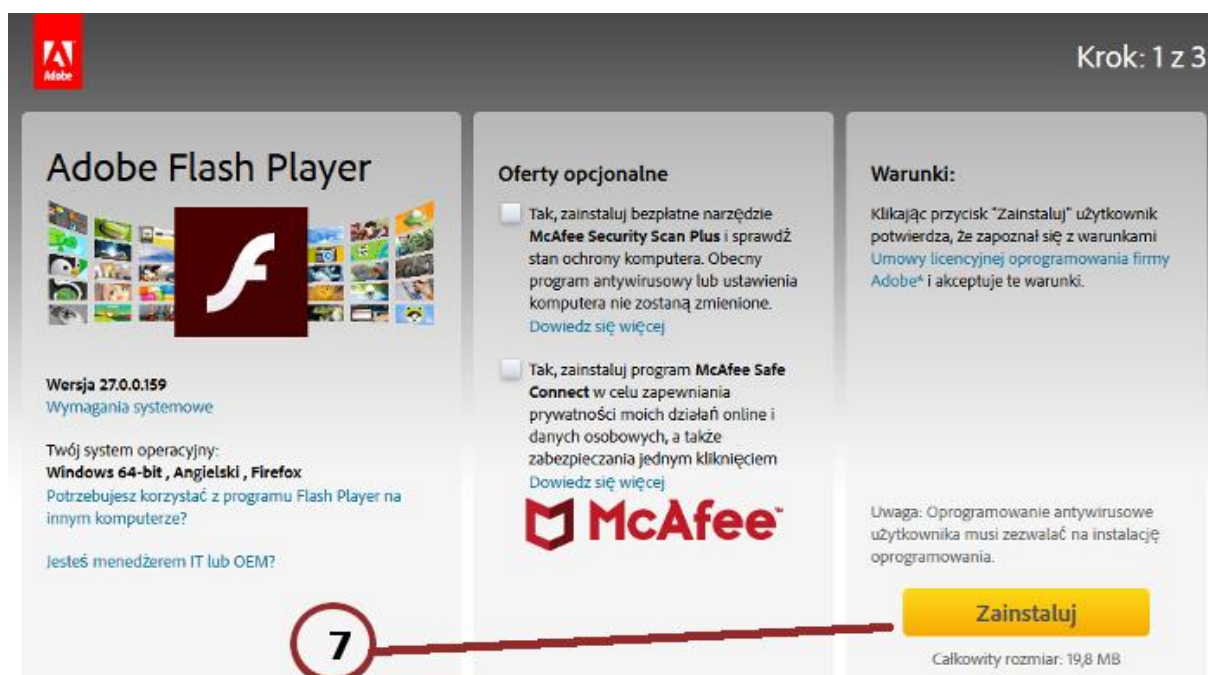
Adobe

Krok: 1 z 3

Adobe Flash Player

Wersja 27.0.0.159
Wymagania systemowe

Twój system operacyjny:
Windows 64-bit , Angielski , Firefox
Potrzebujesz korzystać z programu Flash Player na innym komputerze?

Jesteś menedżerem IT lub OEM?

Oferty opcjonalne

Tak, zainstaluj bezpłatne narzędzie McAfee Security Scan Plus i sprawdź stan ochrony komputera. Obecny program antywirusowy lub ustawienia komputera nie zostaną zmienione.
Dowiedz się więcej

Tak, zainstaluj program McAfee Safe Connect w celu zapewniania prywatności moich działań online i danych osobowych, a także zabezpieczania jednym kliknięciem
Dowiedz się więcej

McAfee

Warunki:

Klikając przycisk "Zainstaluj" użytkownik potwierdza, że zapoznał się z warunkami Umowy licencyjnej oprogramowania firmy Adobe* i akceptuje te warunki.

Uwaga: Oprogramowanie antywirusowe użytkownika musi zezwalać na instalację oprogramowania.

Zainstaluj

Całkowity rozmiar: 19,8 MB

7